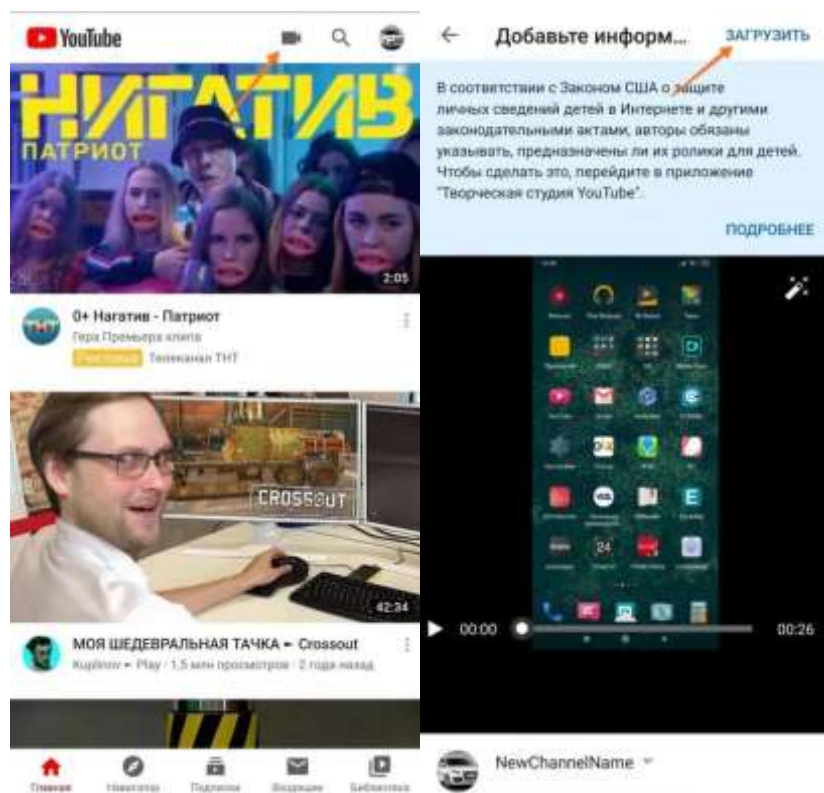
YouTube

НИГАТИВ
ПАТРИОТ

2:05

0+ Нагатив - Патриот
Гера Премьера клипа
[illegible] Телеканал ТНТ

CROSSOUT

42:34

МОЯ ШЕДЕВРАЛЬНАЯ ТАЧКА ► Crossout
Kuplinov ► Play · 1,5 млн просмотров · 2 года назад

Главная Навигатор Подписки Входящие Библиотека

Добавьте информ...
ЗАГРУЗИТЬ

В соответствии с Законом США о защите личных сведений детей в Интернете и другими законодательными актами, авторы обязаны указывать, предназначены ли их ролики для детей. Чтобы сделать это, перейдите в приложение "Творческая студия YouTube".

ПОДРОБНЕЕ

00:00
00:26

NewChannelName